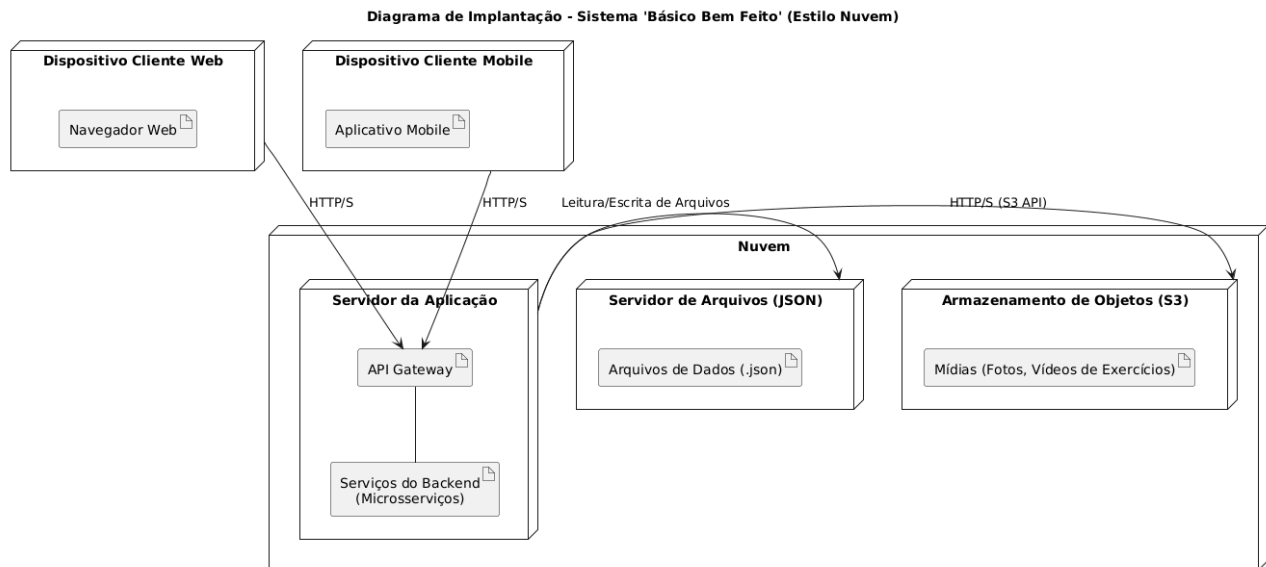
Diagrama de Implantação - Sistema 'Básico Bem Feito' (Estilo Nuvem)

Dispositivo Cliente Web

Navegador Web

Dispositivo Cliente Mobile

Aplicativo Mobile

HTTP/S

HTTP/S

Leitura/Escrita de Arquivos

HTTP/S (S3 API)

Nuvem

Servidor da Aplicação

API Gateway

Serviços do Backend
(Microsserviços)

Servidor de Arquivos (JSON)

Arquivos de Dados (.json)

Armazenamento de Objetos (S3)

Mídias (Fotos, Vídeos de Exercícios)